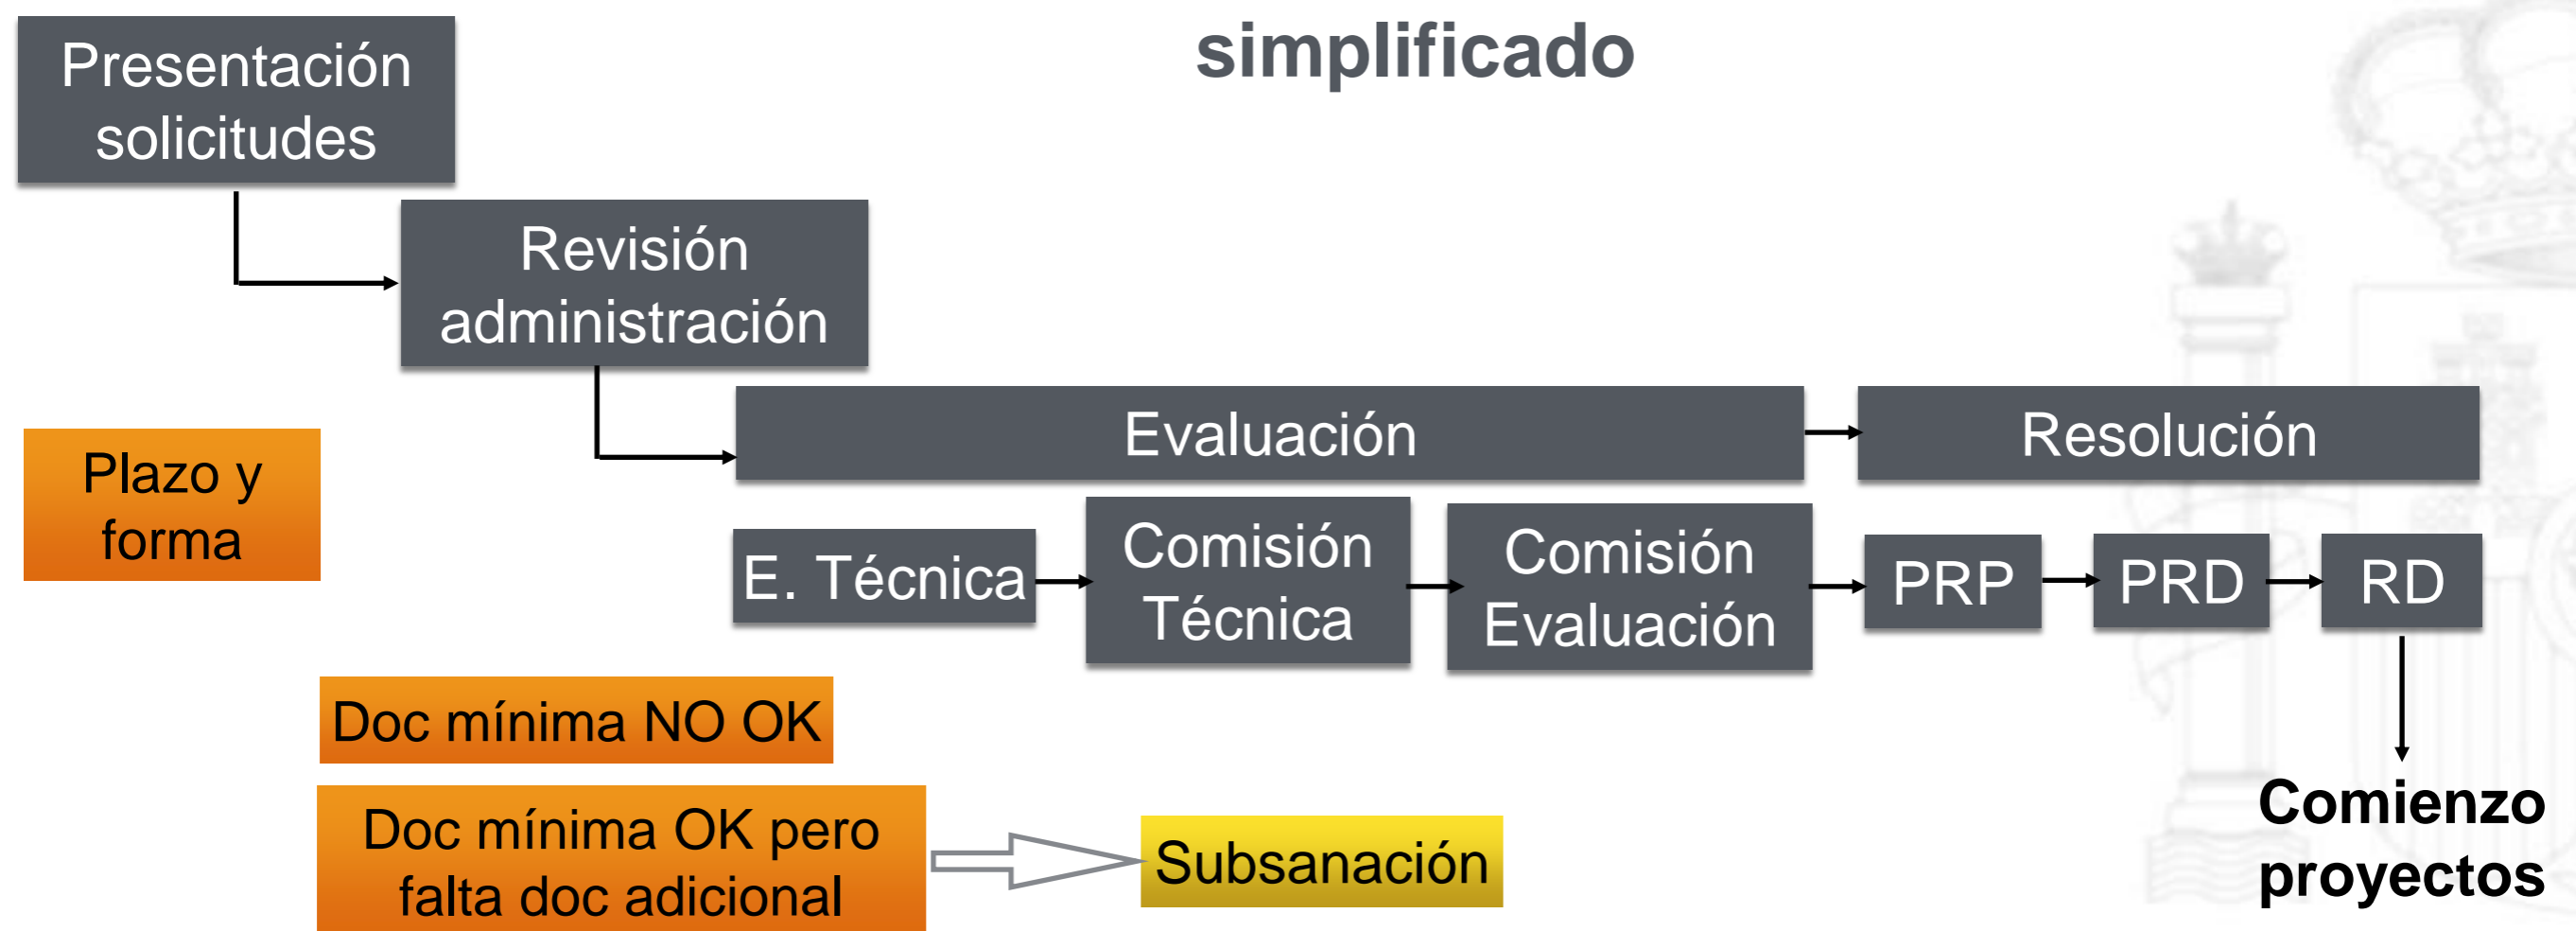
simplificado

Presentación solicitudes

Revisión administración

Evaluación

Resolución

Plazo y forma

E. Técnica

Comisión Técnica

Comisión Evaluación

PRP

PRD

RD

Doc mínima NO OK

Doc mínima OK pero falta doc adicional

Subsanación

Comienzo proyectos